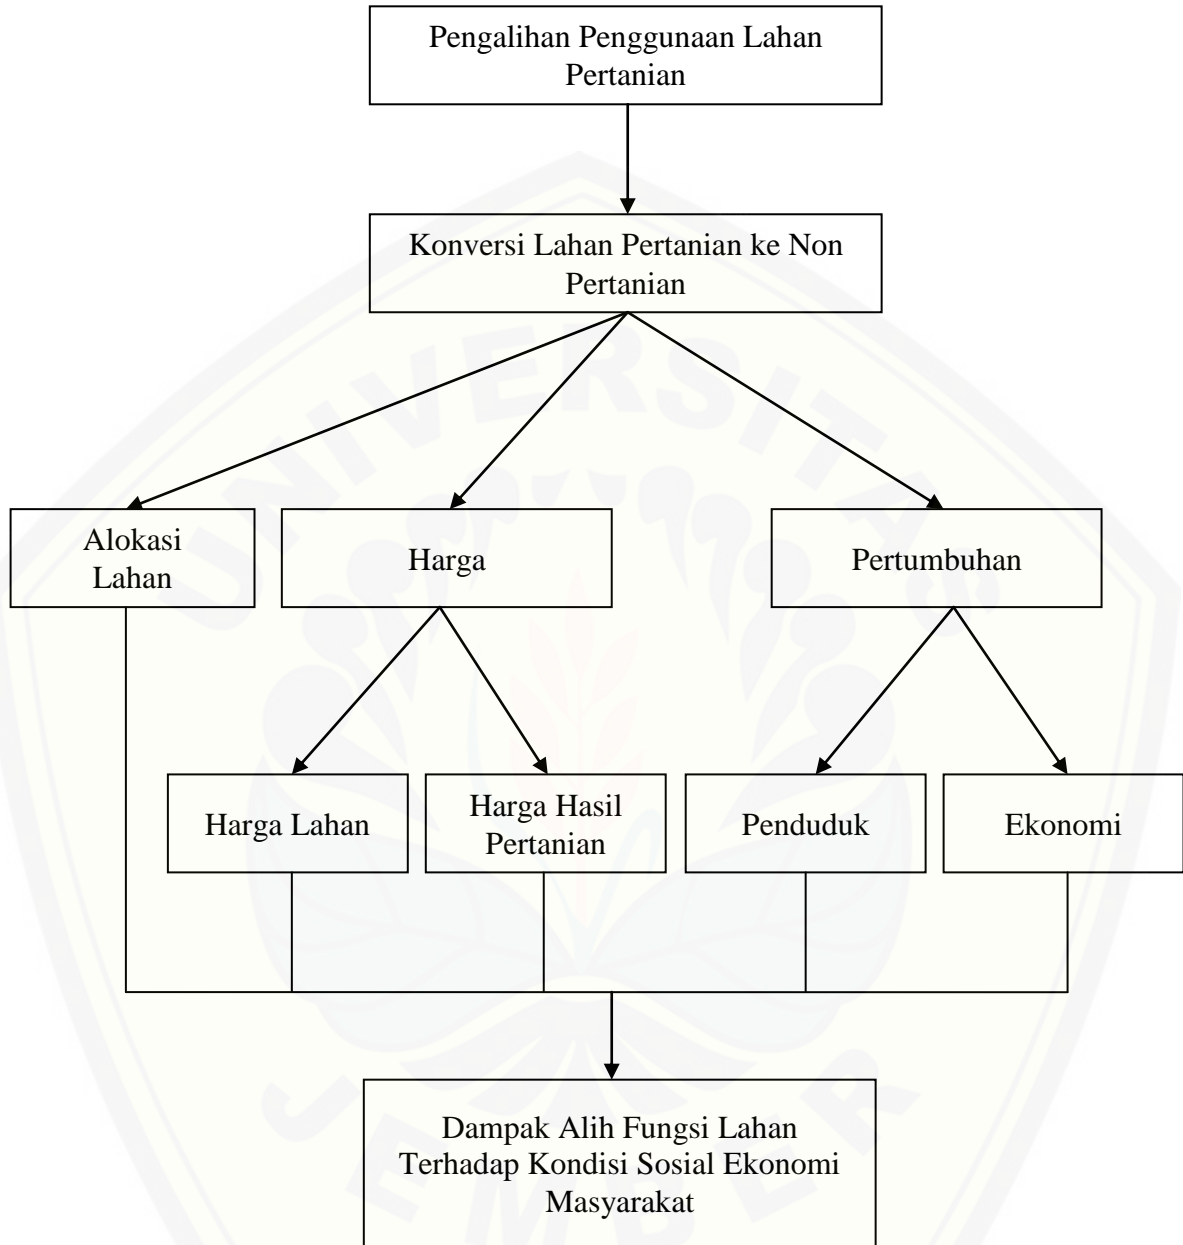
Pengalihan Penggunaan Lahan Pertanian

Konversi Lahan Pertanian ke Non Pertanian

Alokasi Lahan

Harga

Pertumbuhan

Harga Lahan

Harga Hasil Pertanian

Penduduk

Ekonomi

Dampak Alih Fungsi Lahan Terhadap Kondisi Sosial Ekonomi Masyarakat

UNIVERSITAS JEMBER